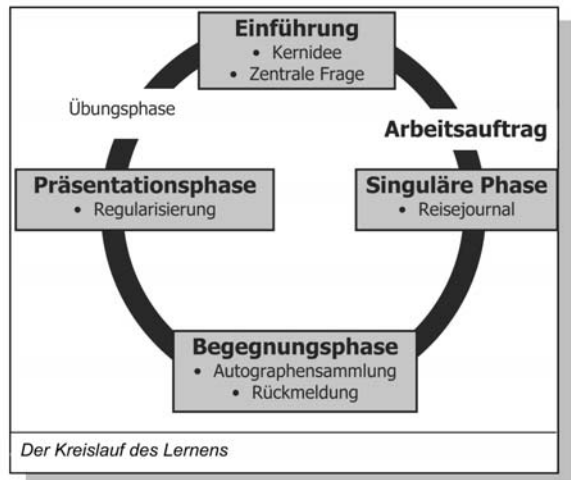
Einführung
• Kernidee
• Zentrale Frage

Übungsphase

Arbeitsauftrag

Präsentationsphase
• Regularisierung

Singuläre Phase
• Reisejournal

Begegnungsphase
• Autographensammlung
• Rückmeldung

Der Kreislauf des Lernens